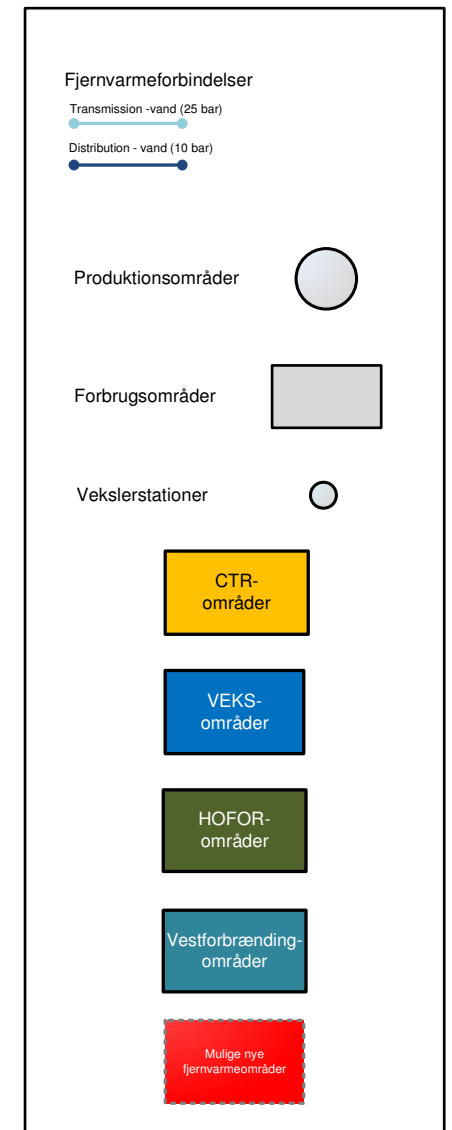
Fjernvarmeforbindelser

Transmission -vand (25 bar)

Distribution - vand (10 bar)

Produktionsområder

Forbrugsområder

Vekslerstationer

CTR-områder

VEKS-områder

HOFOR-områder

Vestforbrænding-områder

Mulige nye fjernvarmeområder